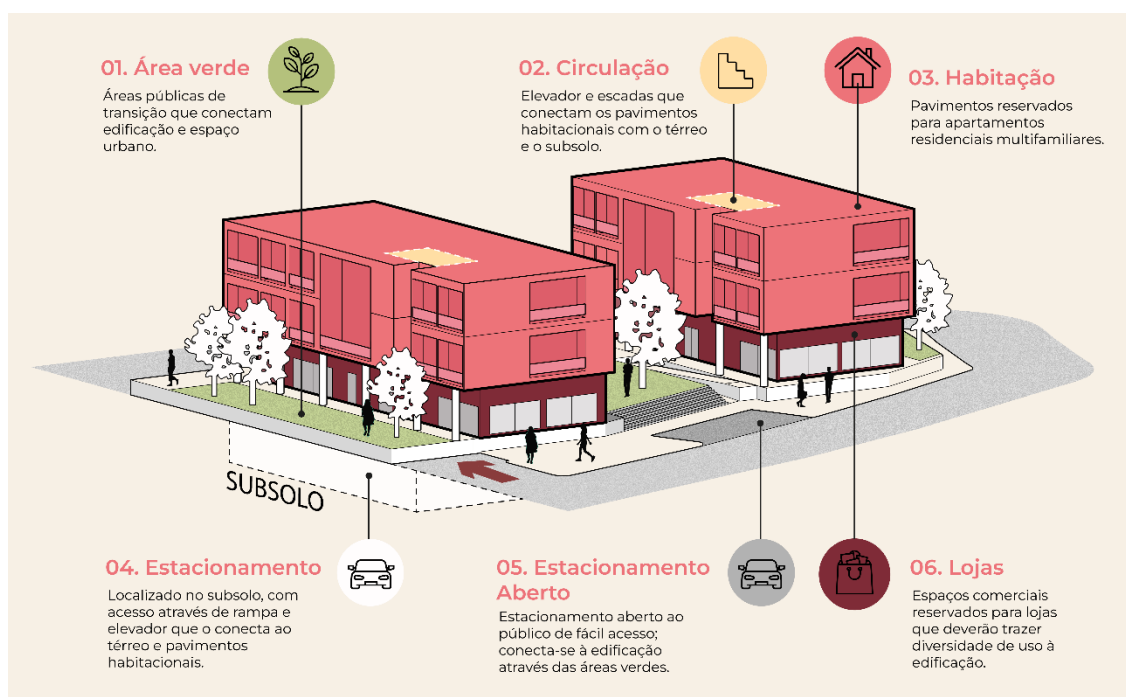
01. Área verde

Áreas públicas de transição que conectam edificação e espaço urbano.

02. Circulação

Elevador e escadas que conectam os pavimentos habitacionais com o térreo e o subsolo.

03. Habitação

Pavimentos reservados para apartamentos residenciais multifamiliares.

SUBSOLO

04. Estacionamento

Localizado no subsolo, com acesso através de rampa e elevador que o conecta ao térreo e pavimentos habitacionais.

05. Estacionamento Aberto

Estacionamento aberto ao público de fácil acesso; conecta-se à edificação através das áreas verdes.

06. Lojas

Espaços comerciais reservados para lojas que deverão trazer diversidade de uso à edificação.